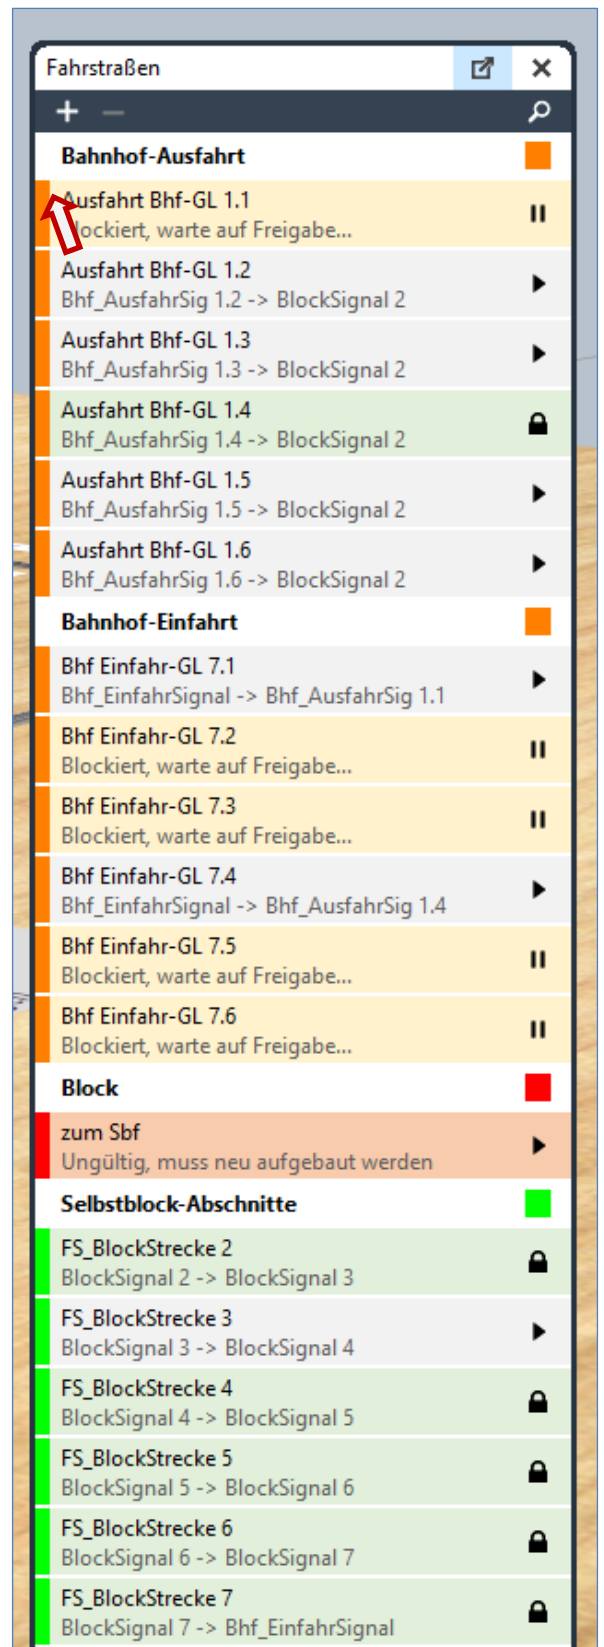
Fahrstraßen

+ —

Bahnhof-Ausfahrt

Ausfahrt Bhf-GL 1.1
Blockiert, warte auf Freigabe...

Ausfahrt Bhf-GL 1.2
Bhf_AusfahrSig 1.2 -> BlockSignal 2

Ausfahrt Bhf-GL 1.3
Bhf_AusfahrSig 1.3 -> BlockSignal 2

Ausfahrt Bhf-GL 1.4
Bhf_AusfahrSig 1.4 -> BlockSignal 2

Ausfahrt Bhf-GL 1.5
Bhf_AusfahrSig 1.5 -> BlockSignal 2

Ausfahrt Bhf-GL 1.6
Bhf_AusfahrSig 1.6 -> BlockSignal 2

Bahnhof-Einfahrt

Bhf Einfahr-GL 7.1
Bhf_EinfahrSignal -> Bhf_AusfahrSig 1.1

Bhf Einfahr-GL 7.2
Blockiert, warte auf Freigabe...

Bhf Einfahr-GL 7.3
Blockiert, warte auf Freigabe...

Bhf Einfahr-GL 7.4
Bhf_EinfahrSignal -> Bhf_AusfahrSig 1.4

Bhf Einfahr-GL 7.5
Blockiert, warte auf Freigabe...

Bhf Einfahr-GL 7.6
Blockiert, warte auf Freigabe...

Block

zum Sbf
Ungültig, muss neu aufgebaut werden

Selbstblock-Abschnitte

FS_BlockStrecke 2
BlockSignal 2 -> BlockSignal 3

FS_BlockStrecke 3
BlockSignal 3 -> BlockSignal 4

FS_BlockStrecke 4
BlockSignal 4 -> BlockSignal 5

FS_BlockStrecke 5
BlockSignal 5 -> BlockSignal 6

FS_BlockStrecke 6
BlockSignal 6 -> BlockSignal 7

FS_BlockStrecke 7
BlockSignal 7 -> Bhf_EinfahrSignal